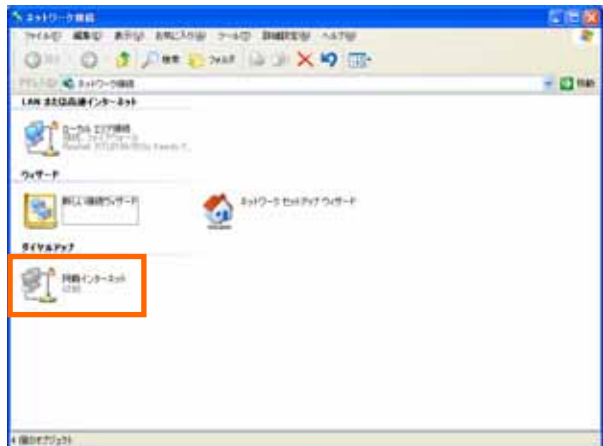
ネットワーク接続

ファイル(F) 編集(E) 表示(V) お気に入り(A) ツール(T) 詳細設定(N) ヘルプ(H)

戻る 検索 フォルダ

アドレス(D) ネットワーク接続 移動

LAN または高速インターネット

ローカル エリア接続
接続、ファイアウォール
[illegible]

ウィザード

新しい接続ウィザード

ネットワーク セットアップ ウィザード

ダイヤルアップ

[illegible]インターネット
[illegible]

4 個のオブジェクト